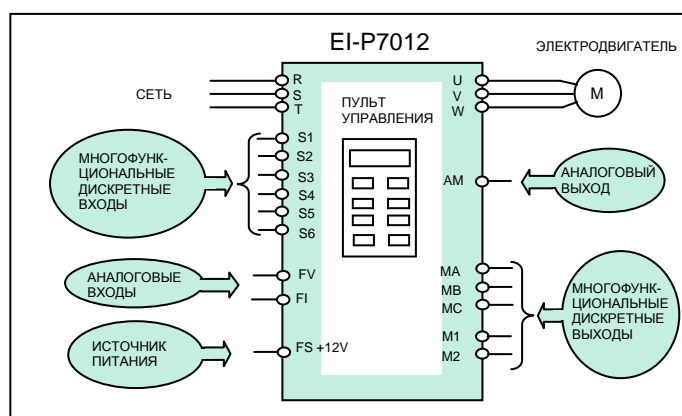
EI-P7012

ЭЛЕКТРОДВИГАТЕЛЬ

СЕТЬ

R
S
T

U
V
W

M

ПУЛЬТ УПРАВЛЕНИЯ

S1
S2
S3
S4
S5
S6

МНОГОФУНК-ЦИОНАЛЬНЫЕ ДИСКРЕТНЫЕ ВХОДЫ

AM

АНАЛОГОВЫЙ ВЫХОД

АНАЛОГОВЫЕ ВХОДЫ

FV
FI

MA
MB
MC
M1
M2

МНОГОФУНК-ЦИОНАЛЬНЫЕ ДИСКРЕТНЫЕ ВЫХОДЫ

ИСТОЧНИК ПИТАНИЯ

FS +12V